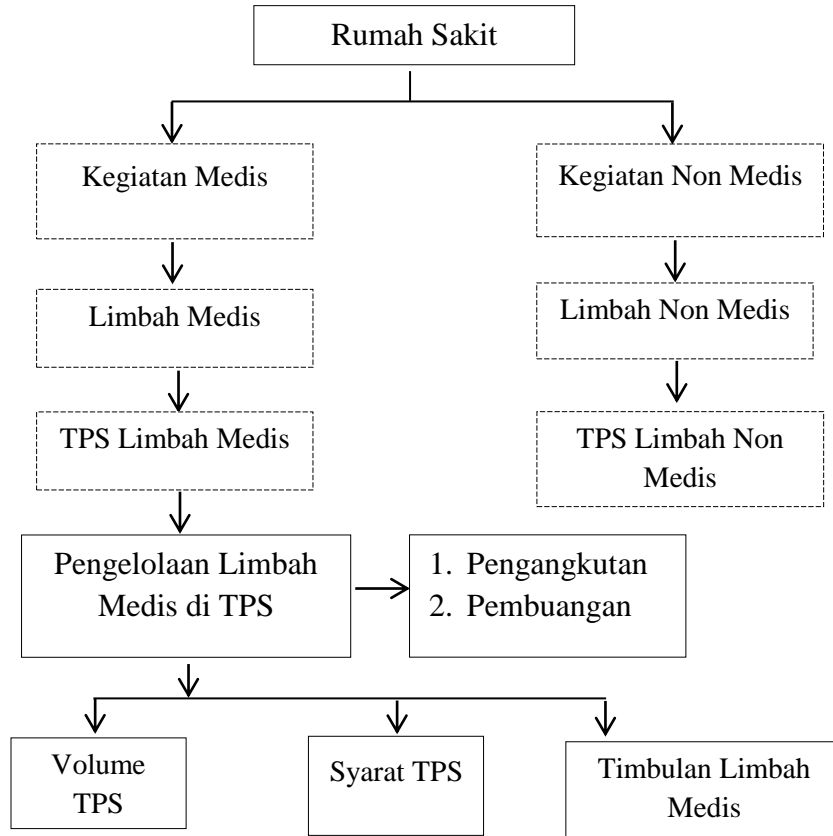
Rumah Sakit

Kegiatan Medis

Limbah Medis

TPS Limbah Medis

Kegiatan Non Medis

Limbah Non Medis

TPS Limbah Non Medis

Pengelolaan Limbah Medis di TPS

1. Pengangkutan
2. Pembuangan

Volume TPS

Syarat TPS

Timbulan Limbah Medis